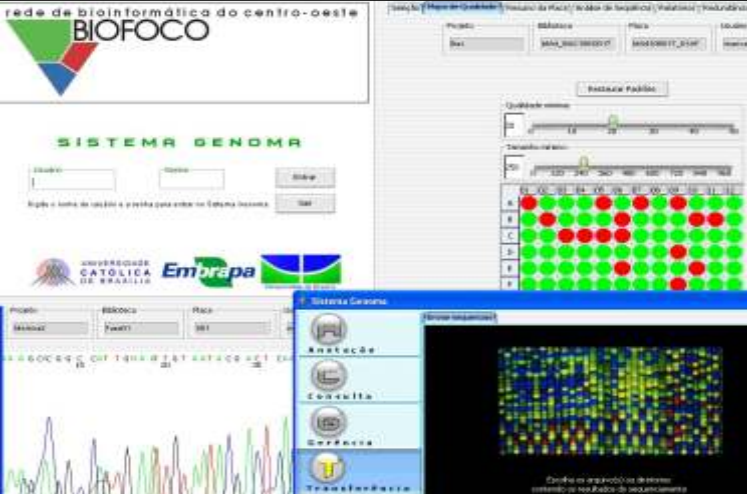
rede de bioinformática do centro-oeste
BIOFOCO

SISTEMA GENOMA

Usuário
Senha
Entrar
Sair

UNIVERSIDADE CATÓLICA DE BRASÍLIA
Embrapa

Seleção | Mapa de Qualidade | Resumo da Placa | Análise de Sequências | Relatórios | Redundância
Projeto
Biblioteca
Placa
Restaurar Padrões
Qualidade mínima
Tamanho mínimo

Projeto
Biblioteca
Placa

Sistema Genoma
Anotação
Consulta
Gerência
Transferência
Enviar sequências

Escolha os arquivo(s) ou diretórios contendo os resultados do sequenciamento